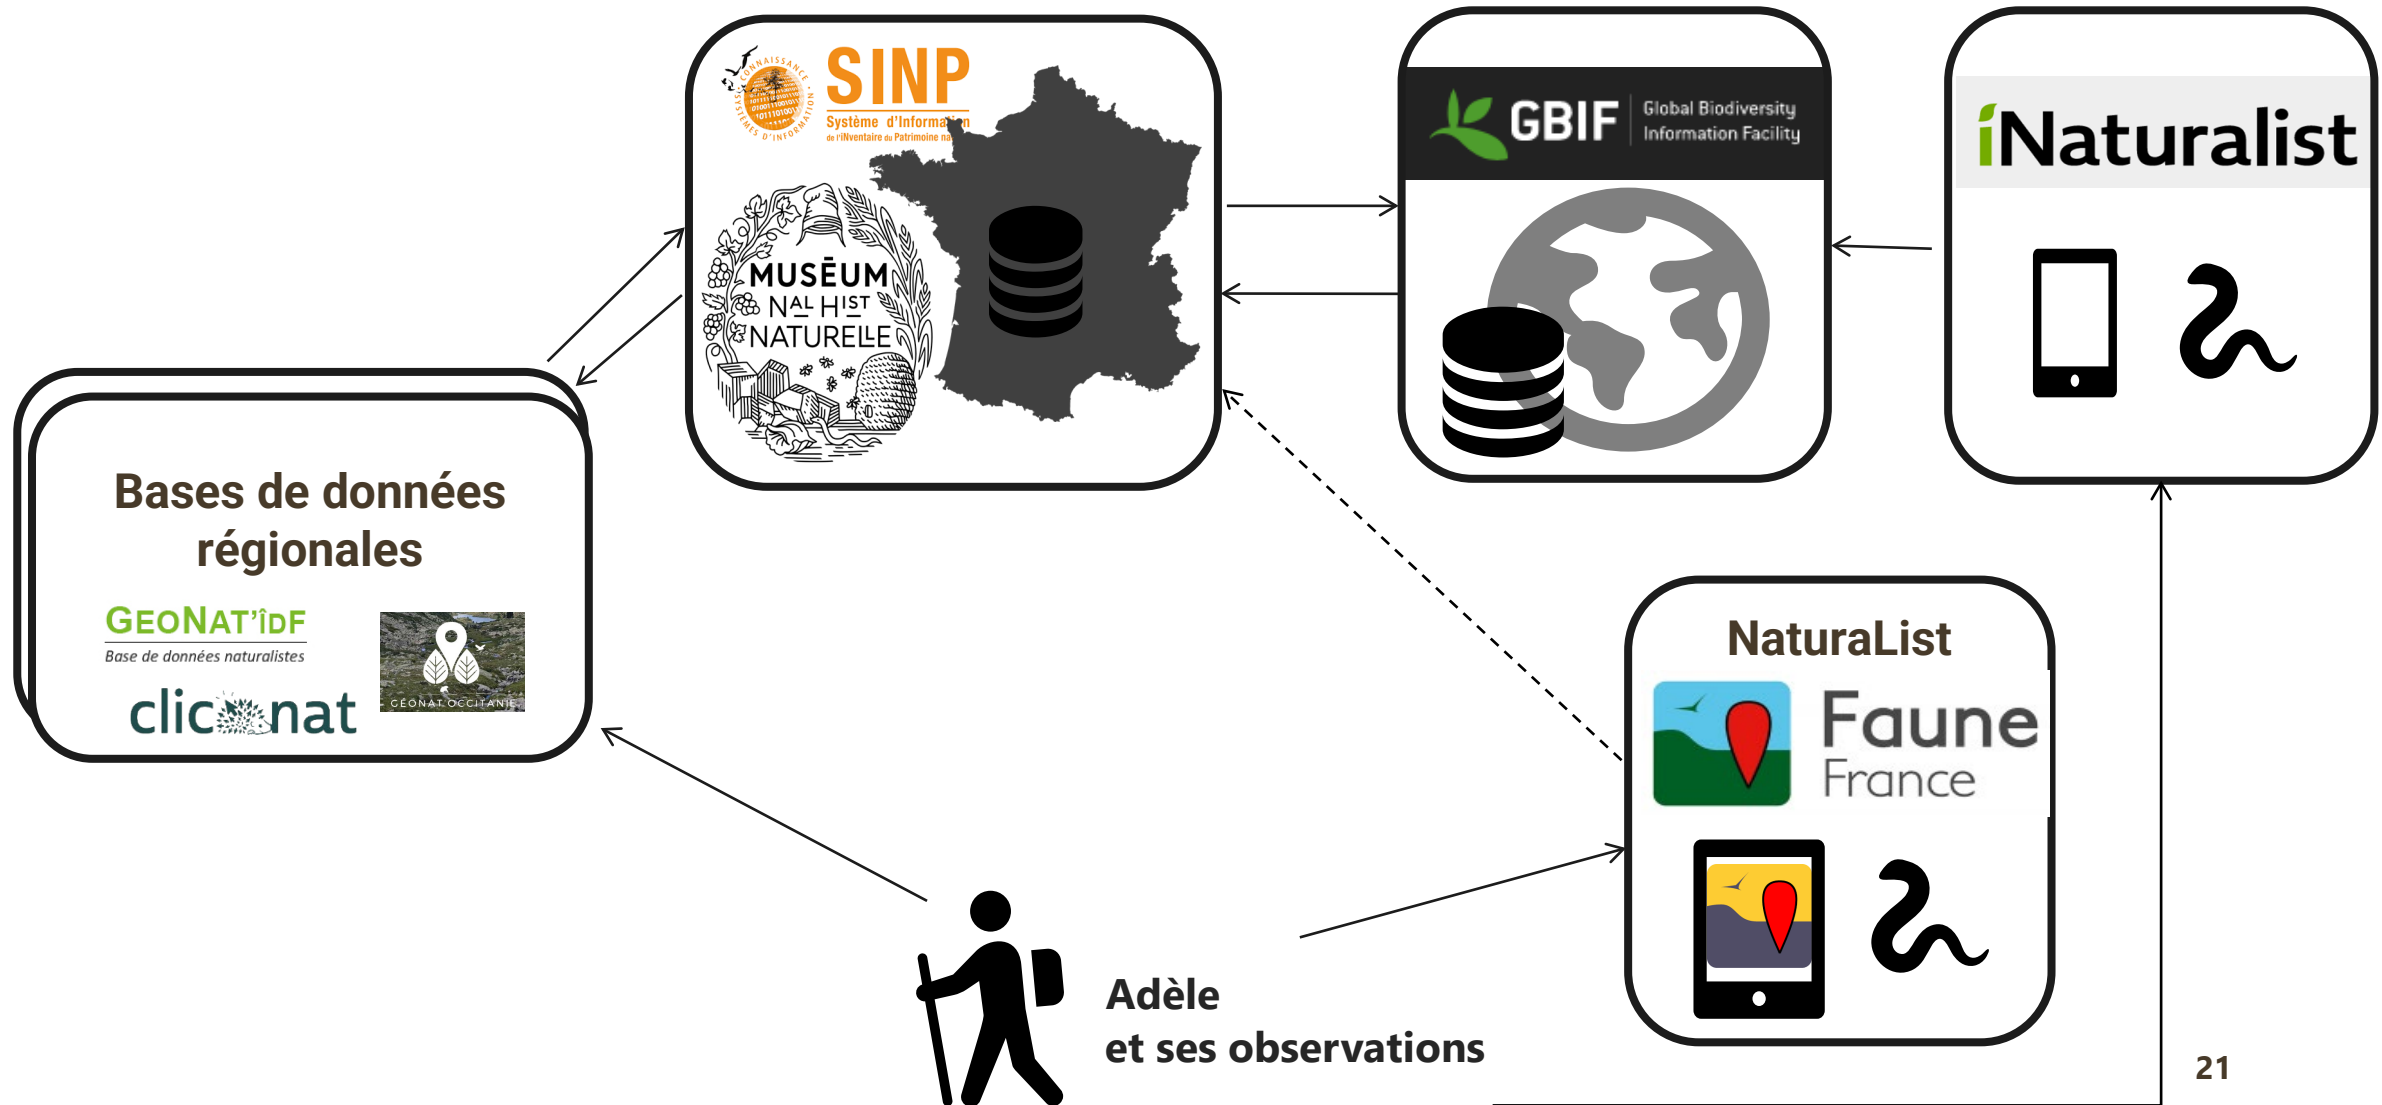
CONNAISSANCE SYSTÈMES D'INFORMATION
SINP
Système d'Information de l'Inventaire du Patrimoine na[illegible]

MUSÉUM NAL HIST NATURELLE

GBIF Global Biodiversity Information Facility

iNaturalist

Bases de données régionales

GEONAT'ÎDF
Base de données naturalistes

clicnat

GÉONAT OCCITANIE

NaturaList

Faune France

Adèle
et ses observations

21